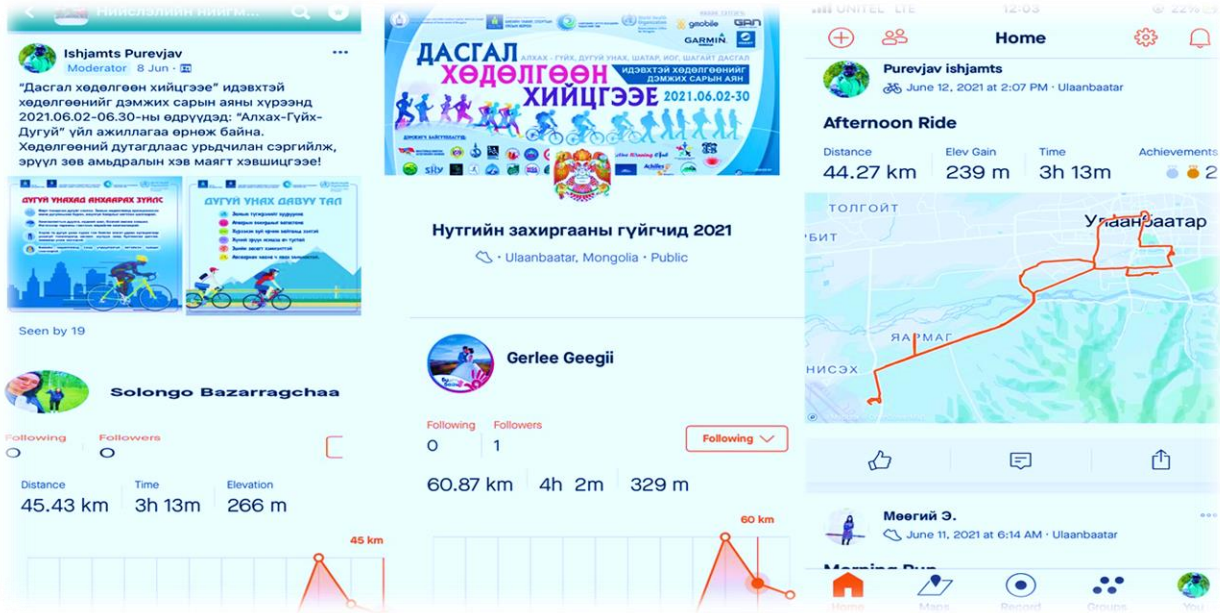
Ниислэлийн нийгм...

Ishjamts Purevjav
Moderator 8 Jun

"Дасгал хөдөлгөөн хийцгээе" идэвхтэй хөдөлгөөнийг дэмжих сарын аяны хүрээнд 2021.06.02-06.30-ны өдрүүдэд: "Алхах-Гүйх-Дугуй" үйл ажиллагаа өрнөж байна. Хөдөлгөөний дутагдлаас урьдчилан сэргийлж, эрүүл зөв амьдралын хэв маягт хэвшицгээе!

ДУГУЙ УНАХАД АНХААРАХ ЗҮЙЛС

ДУГУЙ УНАХ ДАВУУ ТАЛ

Seen by 19

Solongo Bazarragchaa

Following 0
Followers 0

Distance 45.43 km
Time 3h 13m
Elevation 266 m

45 km

gmobile
GARMIN

ДАСГАЛ ХӨДӨЛГӨӨН ХИЙЦГЭЭЕ
АЛХАХ - ГҮЙХ, ДУГУЙ УНАХ, ШАТАР, ИОГ, ШАГАЙ ДАСГАЛ
ИДЭВХТЭЙ ХӨДӨЛГӨӨНИЙГ ДЭМЖИХ САРЫН АЯН
2021.06.02-30

Нутгийн захиргааны гүйгчид 2021
· Ulaanbaatar, Mongolia · Public

Gerlee Geegii

Following 0
Followers 1
Following

60.87 km 4h 2m 329 m

60 km

UNITEL LTE 12:03 22%

Home

Purevjav ishjamts
June 12, 2021 at 2:07 PM · Ulaanbaatar

Afternoon Ride

Distance 44.27 km
Elev Gain 239 m
Time 3h 13m
Achievements 2

ТОЛГОЙТ
Улаанбаатар
ЯАРМАГ
НИСЭХ

Мөөгий Э.
June 11, 2021 at 6:14 AM · Ulaanbaatar

Morning Run

Home Maps Record Groups You